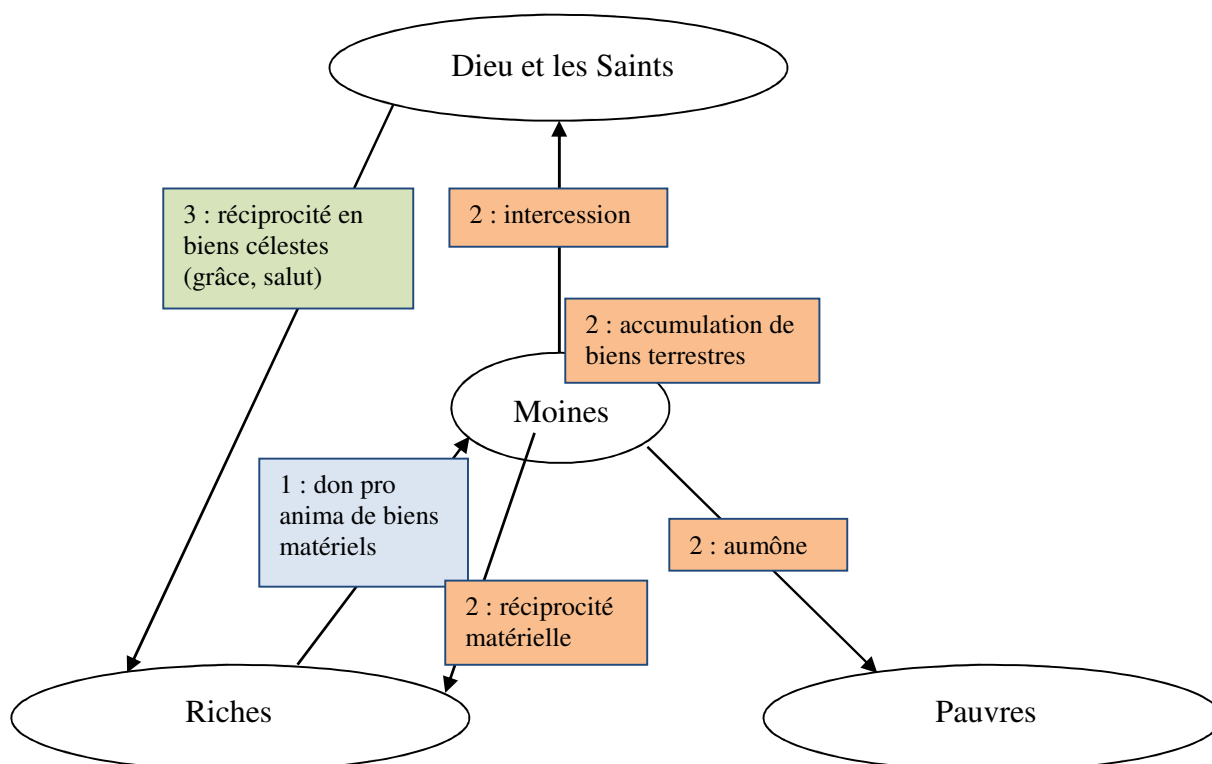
Dieu et les Saints

3 : réciprocité en biens célestes (grâce, salut)

2 : intercession

2 : accumulation de biens terrestres

Moines

1 : don pro anima de biens matériels

2 : aumône

2 : réciprocité matérielle

Riches

Pauvres